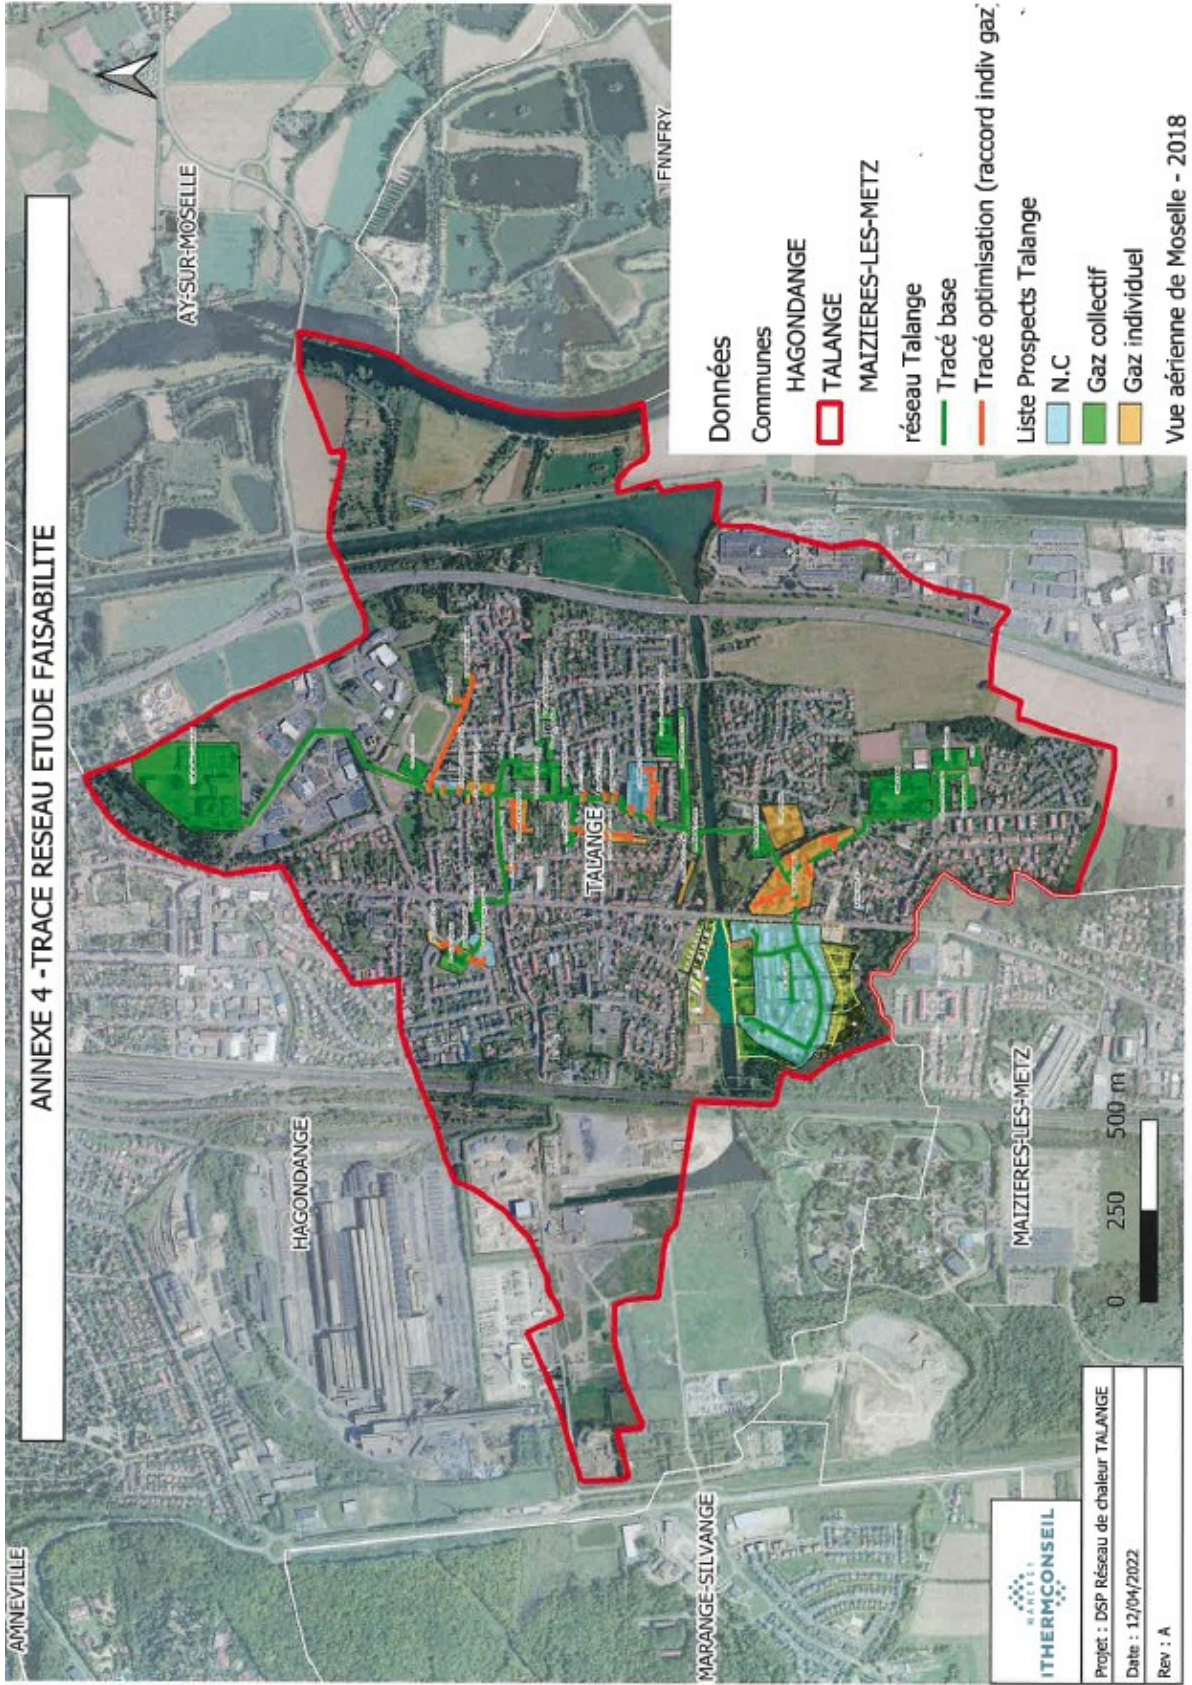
ANNEXE 4 -TRACE RESEAU ETUDE FAISABILITE

Données
Communes
HAGONDANGE
TALANGE
MAIZIERES-LES-METZ
réseau Talange
Tracé base
Tracé optimisation (raccord indiv gaz)
Liste Prospects Talange
N.C
Gaz collectif
Gaz individuel
Vue aérienne de Moselle - 2018

AY-SUR-MOSELLE
ENNERY
TALANGE
HAGONDANGE
MAIZIERES-LES-METZ
AMNEVILLE
MARANGE-SILVANGE

0 250 500 m

ITHERMCONSEIL
Projet : DSP Réseau de chaleur TALANGE
Date : 12/04/2022
Rev : A